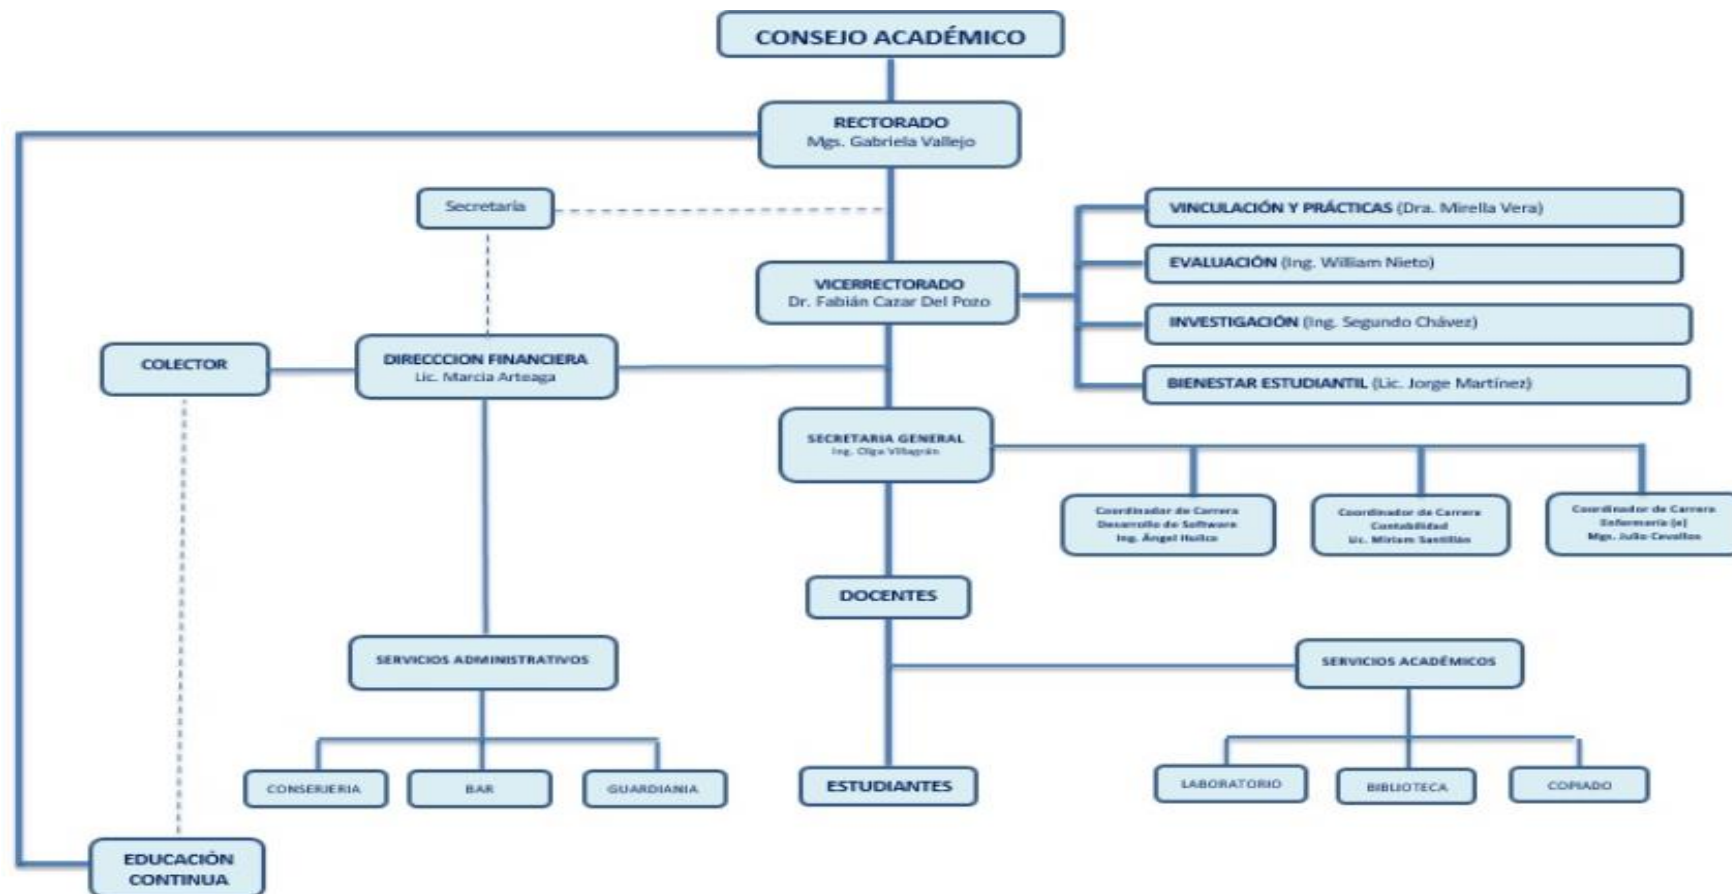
CONSEJO ACADÉMICO

RECTORADO
Mgs. Gabriela Vallejo

Secretaria

VICERRECTORADO
Dr. Fabián Cazar Del Pozo

VINCULACIÓN Y PRÁCTICAS (Dra. Mirella Vera)

EVALUACIÓN (Ing. William Nieto)

INVESTIGACIÓN (Ing. Segundo Chávez)

BIENESTAR ESTUDIANTIL (Lic. Jorge Martínez)

COLECTOR

DIRECCCION FINANCIERA
Lic. Marcia Arteaga

SECRETARIA GENERAL
Ing. Olga Villagrán

Coordinador de Carrera
Desarrollo de Software
Ing. Ángel Huilca

Coordinador de Carrera
Contabilidad
Lic. Miriam Santillán

Coordinador de Carrera
Enfermería (e)
Mgs. Julio Cevallos

DOCENTES

SERVICIOS ADMINISTRATIVOS

SERVICIOS ACADÉMICOS

CONSERJERIA

BAR

GUARDIANIA

ESTUDIANTES

LABORATORIO

BIBLIOTECA

COPIADO

EDUCACIÓN CONTINUA